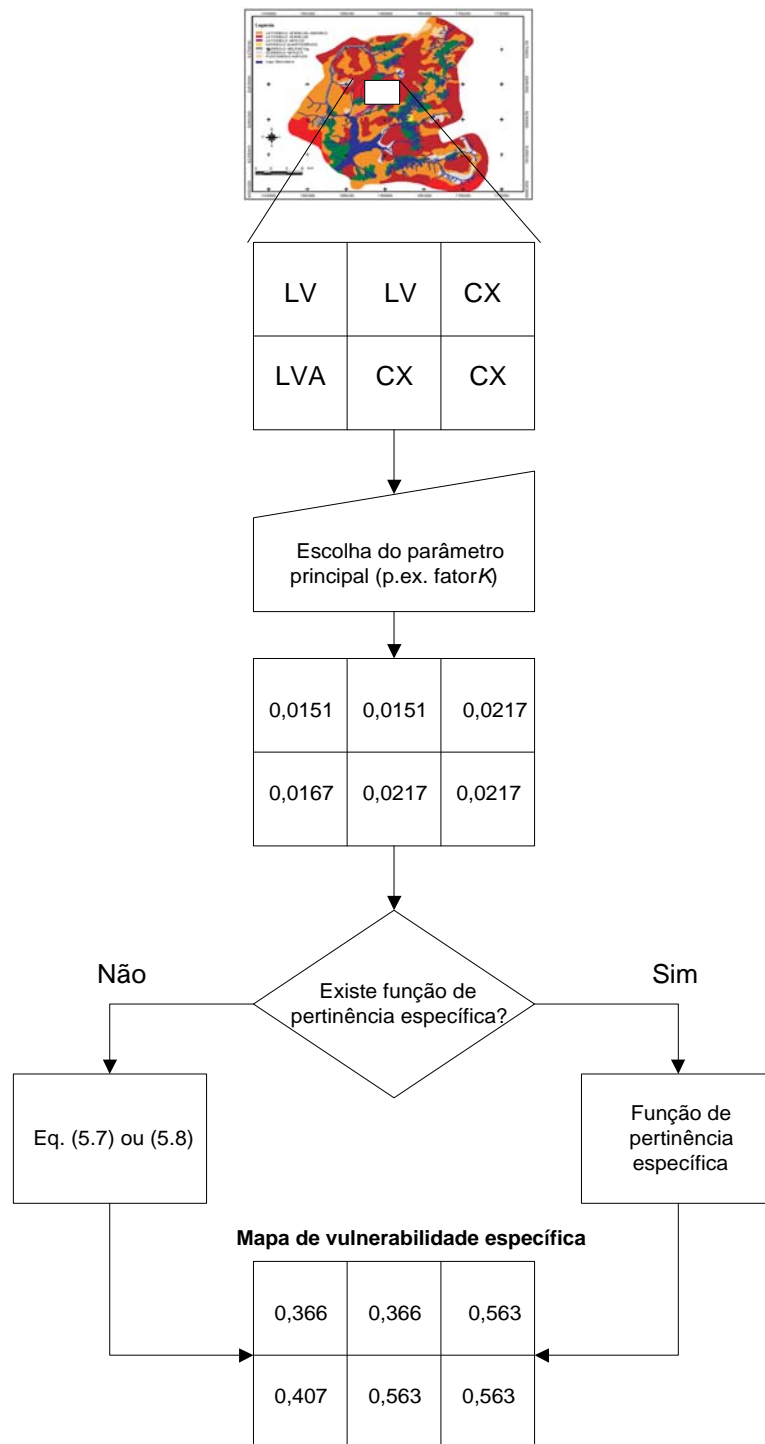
Legenda

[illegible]

| LV | LV | CX |
|---|---|---|
| LVA | CX | CX |

Escolha do parâmetro principal (p.ex. fator *K*)

| 0,0151 | 0,0151 | 0,0217 |
|---|---|---|
| 0,0167 | 0,0217 | 0,0217 |

Não

Existe função de pertinência específica?

Sim

Eq. (5.7) ou (5.8)

Função de pertinência específica

**Mapa de vulnerabilidade específica**

| 0,366 | 0,366 | 0,563 |
|---|---|---|
| 0,407 | 0,563 | 0,563 |